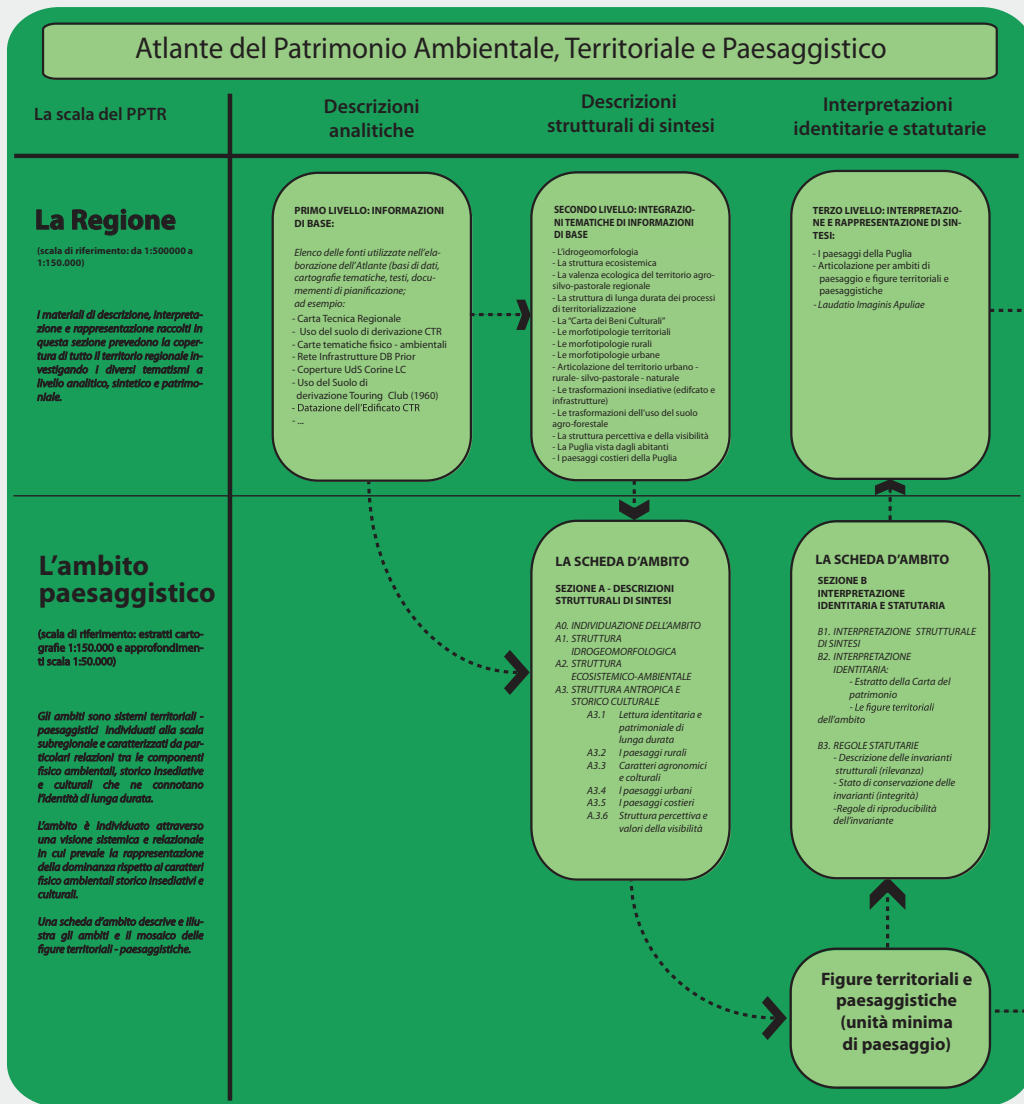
Atlante del Patrimonio Ambientale, Territoriale e Paesaggistico

La scala del PPTR

Descrizioni analitiche

Descrizioni strutturali di sintesi

Interpretazioni identitarie e statutarie

La Regione

(scala di riferimento: da 1:500000 a 1:150.000)

I materiali di descrizione, interpretazione e rappresentazione raccolti in questa sezione prevedono la copertura di tutto il territorio regionale investigando i diversi tematismi a livello analitico, sintetico e patrimoniale.

PRIMO LIVELLO: INFORMAZIONI DI BASE:

Elenco delle fonti utilizzate nell'elaborazione dell'Atlante (basi di dati, cartografie tematiche, testi, documenti di pianificazione; ad esempio:
- Carta Tecnica Regionale
- Uso del suolo di derivazione CTR
- Carte tematiche fisico - ambientali
- Rete Infrastrutture DB Prior
- Coperture UdS Corine LC
- Uso del Suolo di derivazione Touring Club (1960)
- Datazione dell'Edificato CTR
- ...

SECONDO LIVELLO: INTEGRAZIONI TEMATICHE DI INFORMAZIONI DI BASE
- L'idrogeomorfologia
- La struttura ecosistemica
- La valenza ecologica del territorio agro-silvo-pastorale regionale
- La struttura di lunga durata dei processi di territorializzazione
- La "Carta dei Beni Culturali"
- Le morfotipologie territoriali
- Le morfotipologie rurali
- Le morfotipologie urbane
- Articolazione del territorio urbano - rurale- silvo-pastorale - naturale
- Le trasformazioni insediative (edifcato e infrastrutture)
- Le trasformazioni dell'uso del suolo agro-forestale
- La struttura percettiva e della visibilità
- La Puglia vista dagli abitanti
- I paesaggi costieri della Puglia

TERZO LIVELLO: INTERPRETAZIONE E RAPPRESENTAZIONE DI SINTESI:
- I paesaggi della Puglia
- Articolazione per ambiti di paesaggio e figure territoriali e paesaggistiche
- Laudatio Imaginis Apuliae

L'ambito paesaggistico

(scala di riferimento: estratti cartografie 1:150.000 e approfondimenti scala 1:50.000)

Gli ambiti sono sistemi territoriali - paesaggistici individuati alla scala subregionale e caratterizzati da particolari relazioni tra le componenti fisico ambientali, storico insediative e culturali che ne connotano l'identità di lunga durata.

L'ambito è individuato attraverso una visione sistemica e relazionale in cui prevale la rappresentazione della dominanza rispetto ai caratteri fisico ambientali storico insediativi e culturali.

Una scheda d'ambito descrive e illustra gli ambiti e il mosaico delle figure territoriali - paesaggistiche.

LA SCHEDA D'AMBITO

SEZIONE A - DESCRIZIONI STRUTTURALI DI SINTESI

A0. INDIVIDUAZIONE DELL'AMBITO
A1. STRUTTURA IDROGEOMORFOLOGICA
A2. STRUTTURA ECOSISTEMICO-AMBIENTALE
A3. STRUTTURA ANTROPICA E STORICO CULTURALE
A3.1 Lettura identitaria e patrimoniale di lunga durata
A3.2 I paesaggi rurali
A3.3 Caratteri agronomici e colturali
A3.4 I paesaggi urbani
A3.5 I paesaggi costieri
A.3.6 Struttura percettiva e valori della visibilità

LA SCHEDA D'AMBITO

SEZIONE B INTERPRETAZIONE IDENTITARIA E STATUTARIA

B1. INTERPRETAZIONE STRUTTURALE DI SINTESI
B2. INTERPRETAZIONE IDENTITARIA:
- Estratto della Carta del patrimonio
- Le figure territoriali dell'ambito

B3. REGOLE STATUTARIE
- Descrizione delle invarianti strutturali (rilevanza)
- Stato di conservazione delle invarianti (integrità)
-Regole di riproducibilità dell'invariante

Figure territoriali e paesaggistiche (unità minima di paesaggio)